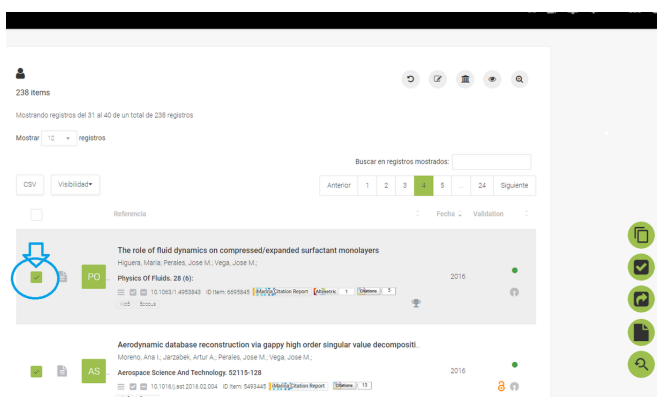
238 items

Mostrando registros del 31 al 40 de un total de 238 registros

Mostrar 10 registros

Buscar en registros mostrados:

CSV Visibilidad▾

Anterior 1 2 3 4 5 ... 24 Siguiente

Referencia Fecha Validation

PO The role of fluid dynamics on compressed/expanded surfactant monolayers
Higuera, Maria; Perales, Jose M.; Vega, Jose M.;
Physics Of Fluids. 28 (6):
10.1063/1.4953843 ID Item: 6695845 PlumX Citation Report Altmetric 1 Citations 5
WoS Scopus
2016

AS Aerodynamic database reconstruction via gappy high order singular value decompositi...
Moreno, Ana I.; Jarzabek, Artur A.; Perales, Jose M.; Vega, Jose M.;
Aerospace Science And Technology. 52115-128
10.1016/j.ast.2016.02.004 ID Item: 5493445 PlumX Citation Report Citations 13
2016